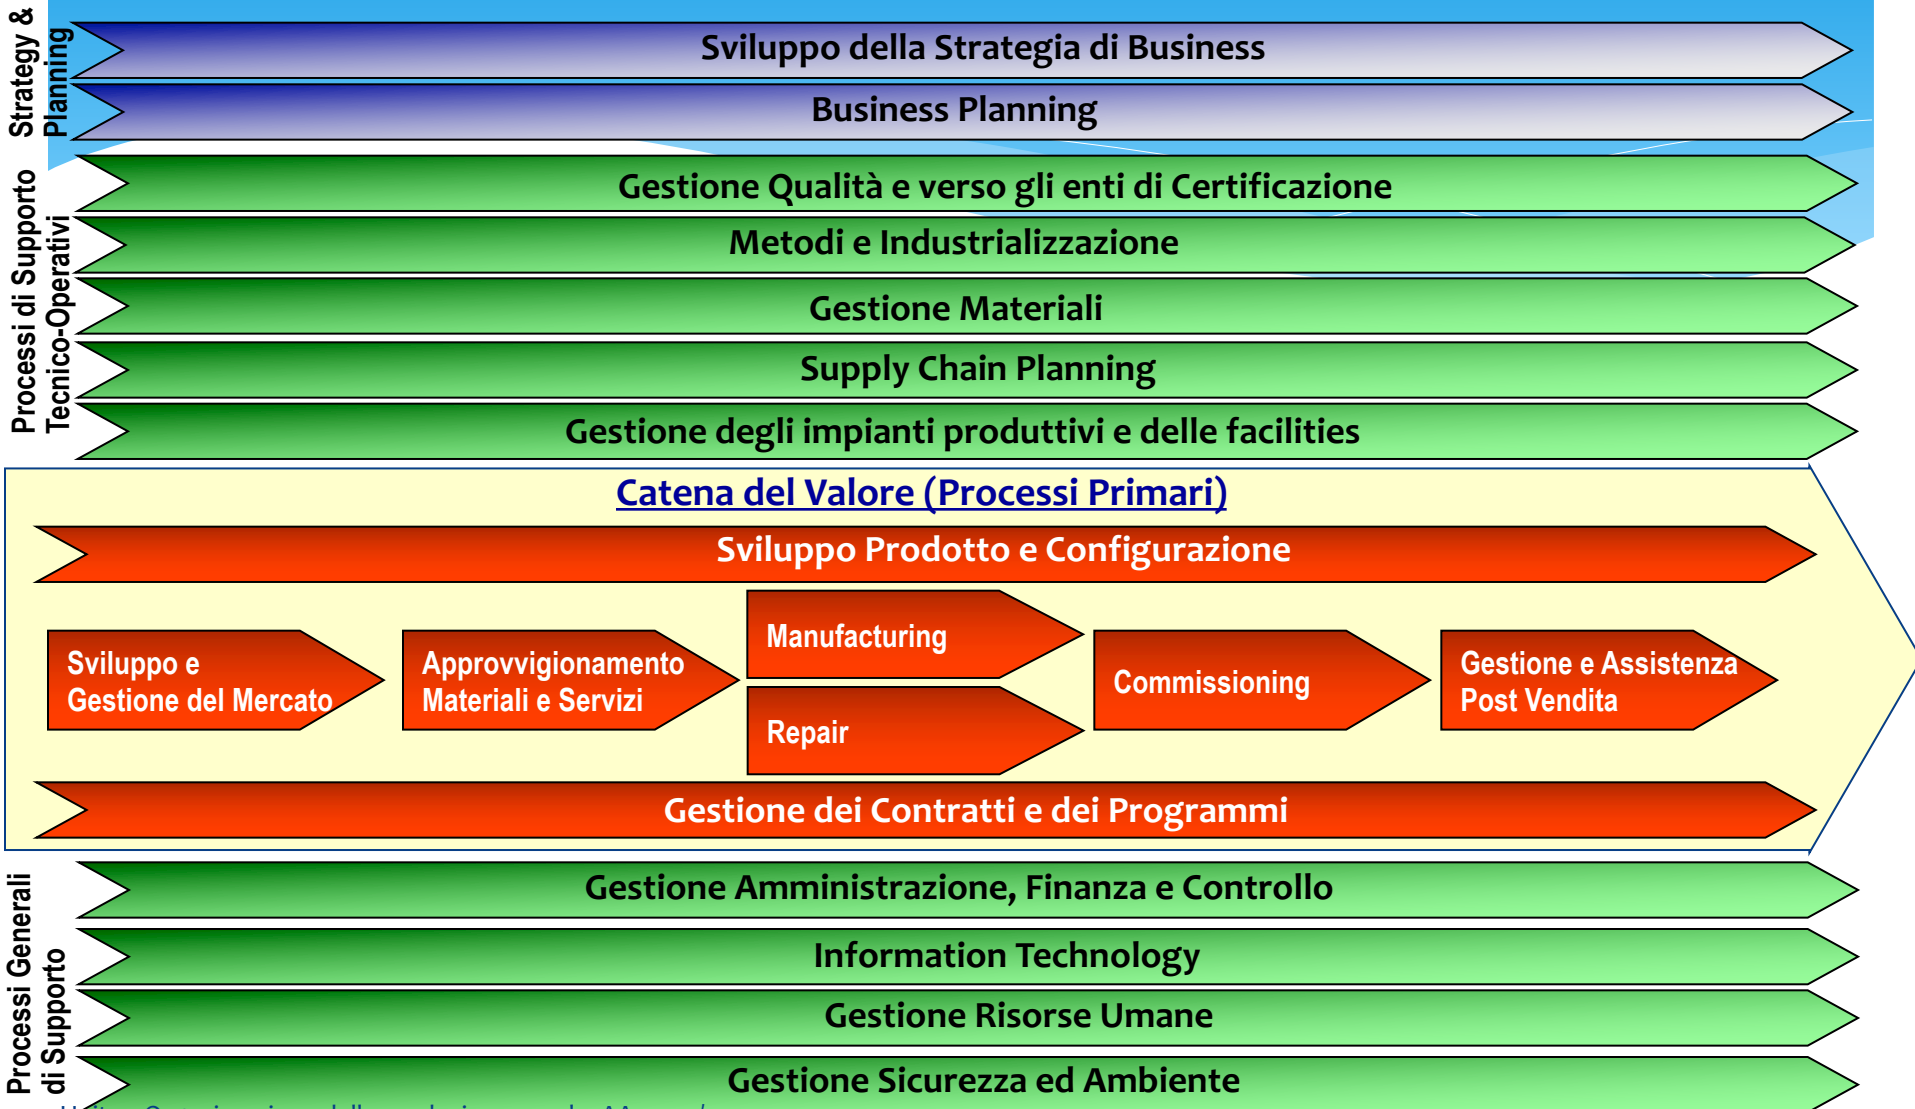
Strategy & Planning

Sviluppo della Strategia di Business

Business Planning

Processi di Supporto Tecnico-Operativi

Gestione Qualità e verso gli enti di Certificazione

Metodi e Industrializzazione

Gestione Materiali

Supply Chain Planning

Gestione degli impianti produttivi e delle facilities

Catena del Valore (Processi Primari)

Sviluppo Prodotto e Configurazione

Sviluppo e Gestione del Mercato

Approvvigionamento Materiali e Servizi

Manufacturing

Repair

Commissioning

Gestione e Assistenza Post Vendita

Gestione dei Contratti e dei Programmi

Processi Generali di Supporto

Gestione Amministrazione, Finanza e Controllo

Information Technology

Gestione Risorse Umane

Gestione Sicurezza ed Ambiente

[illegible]